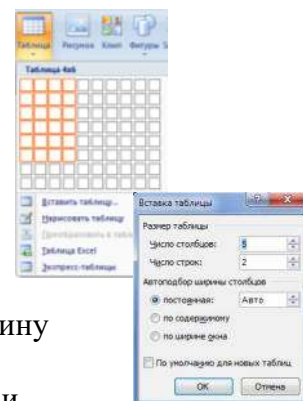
Таблица Рисунок Клип Фигуры

Таблица 4x6

Вставить таблицу...
Нарисовать таблицу
Преобразовать в таблицу
Таблица Excel
Экспресс-таблицы

Вставка таблицы
Размер таблицы
Число столбцов: 5
Число строк: 2
Автоподбор ширины столбцов
постоянная: Авто
по содержимому
по ширине окна
По умолчанию для новых таблиц
ОК Отмена

ину

и